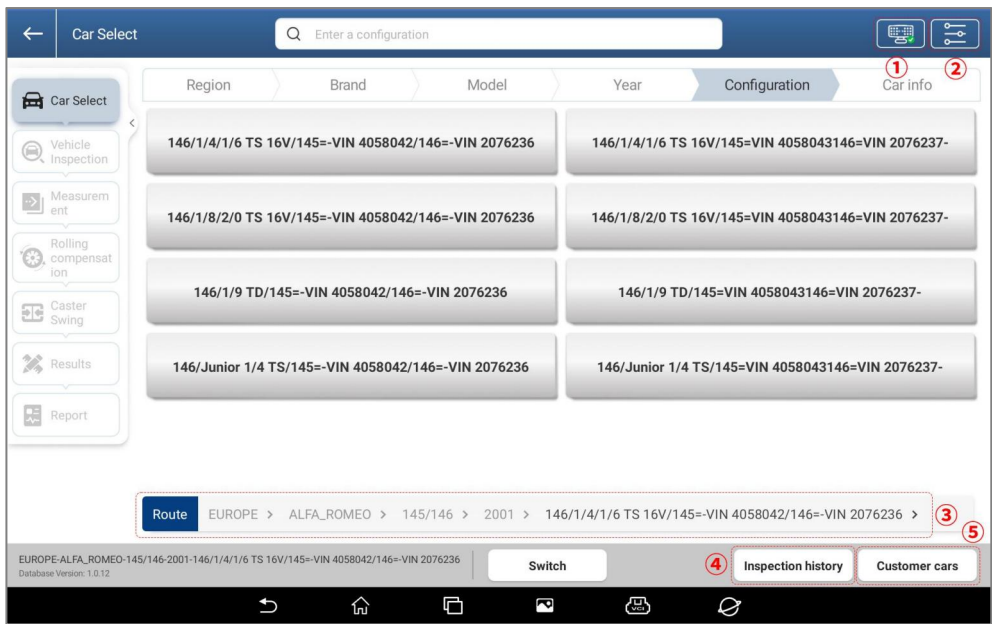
Car Select

Enter a configuration

①
②

Region
Brand
Model
Year
Configuration
Car info

Car Select
Vehicle Inspection
Measurement
Rolling compensation
Caster Swing
Results
Report

146/1/4/1/6 TS 16V/145=-VIN 4058042/146=-VIN 2076236
146/1/4/1/6 TS 16V/145=VIN 4058043146=VIN 2076237-
146/1/8/2/0 TS 16V/145=-VIN 4058042/146=-VIN 2076236
146/1/8/2/0 TS 16V/145=VIN 4058043146=VIN 2076237-
146/1/9 TD/145=-VIN 4058042/146=-VIN 2076236
146/1/9 TD/145=VIN 4058043146=VIN 2076237-
146/Junior 1/4 TS/145=-VIN 4058042/146=-VIN 2076236
146/Junior 1/4 TS/145=VIN 4058043146=VIN 2076237-

Route EUROPE > ALFA_ROMEO > 145/146 > 2001 > 146/1/4/1/6 TS 16V/145=-VIN 4058042/146=-VIN 2076236 > ③

⑤

EUROPE-ALFA_ROMEO-145/146-2001-146/1/4/1/6 TS 16V/145=-VIN 4058042/146=-VIN 2076236
Database Version: 1.0.12

Switch
④ Inspection history
Customer cars